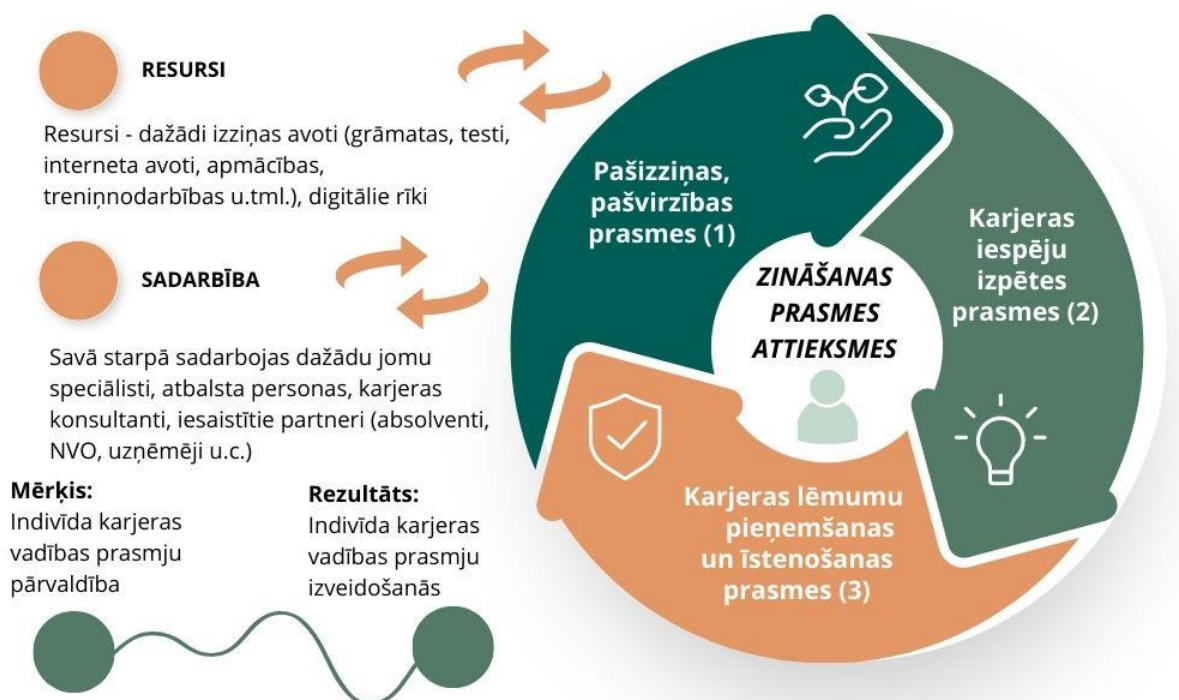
RESURSI

Resursi - dažādi izziņas avoti (grāmatas, testi, interneta avoti, apmācības, treniņnodarbības u.tml.), digitālie rīki

SADARBĪBA

Savā starpā sadarbojas dažādu jomu speciālisti, atbalsta personas, karjeras konsultanti, iesaistītie partneri (absolventi, NVO, uzņēmēji u.c.)

Mērķis:
Indivīda karjeras vadības prasmju pārvaldība

Rezultāts:
Indivīda karjeras vadības prasmju izveidošanās

Pašizziņas, pašvirzības prasmes (1)

Karjeras iespēju izpētes prasmes (2)

Karjeras lēmumu pieņemšanas un īstenošanas prasmes (3)

ZINĀŠANAS
PRASMES
ATTIEKSMES